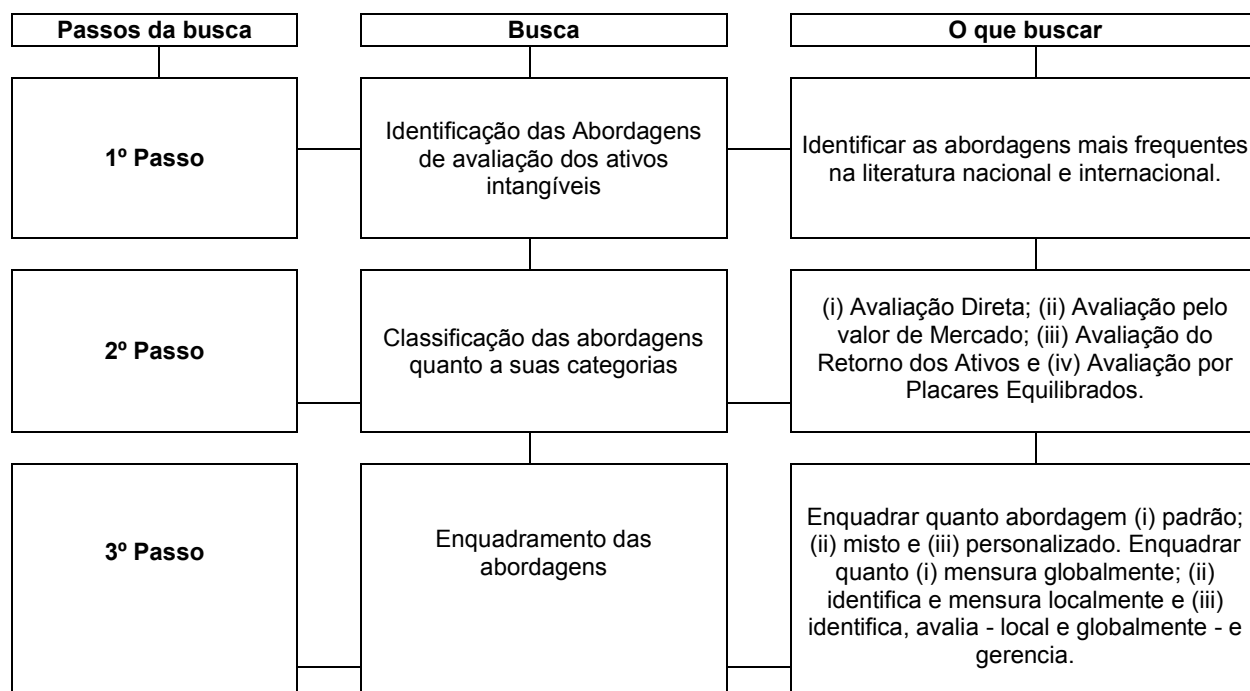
| Passos da busca | Busca | O que buscar |
|---|---|---|
| 1º Passo | Identificação das Abordagens de avaliação dos ativos intangíveis | Identificar as abordagens mais frequentes na literatura nacional e internacional. |
| 2º Passo | Classificação das abordagens quanto a suas categorias | (i) Avaliação Direta; (ii) Avaliação pelo valor de Mercado; (iii) Avaliação do Retorno dos Ativos e (iv) Avaliação por Placares Equilibrados. |
| 3º Passo | Enquadramento das abordagens | Enquadrar quanto abordagem (i) padrão; (ii) misto e (iii) personalizado. Enquadrar quanto (i) mensura globalmente; (ii) identifica e mensura localmente e (iii) identifica, avalia - local e globalmente - e gerencia. |